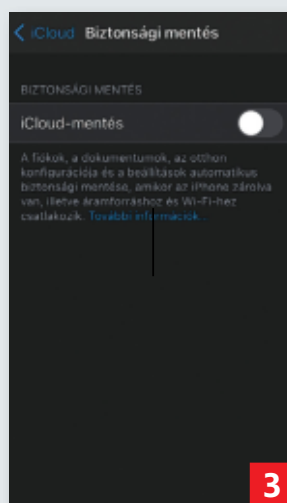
iCloud Biztonsági mentés

BIZTONSÁGI MENTÉS

iCloud-mentés

A fiókok, a dokumentumok, az otthon konfigurációja és a beállítások automatikus biztonsági mentése, amikor az iPhone zárolva van, illetve áramforráshoz és Wi-Fi-hez csatlakozik. További információk...

3